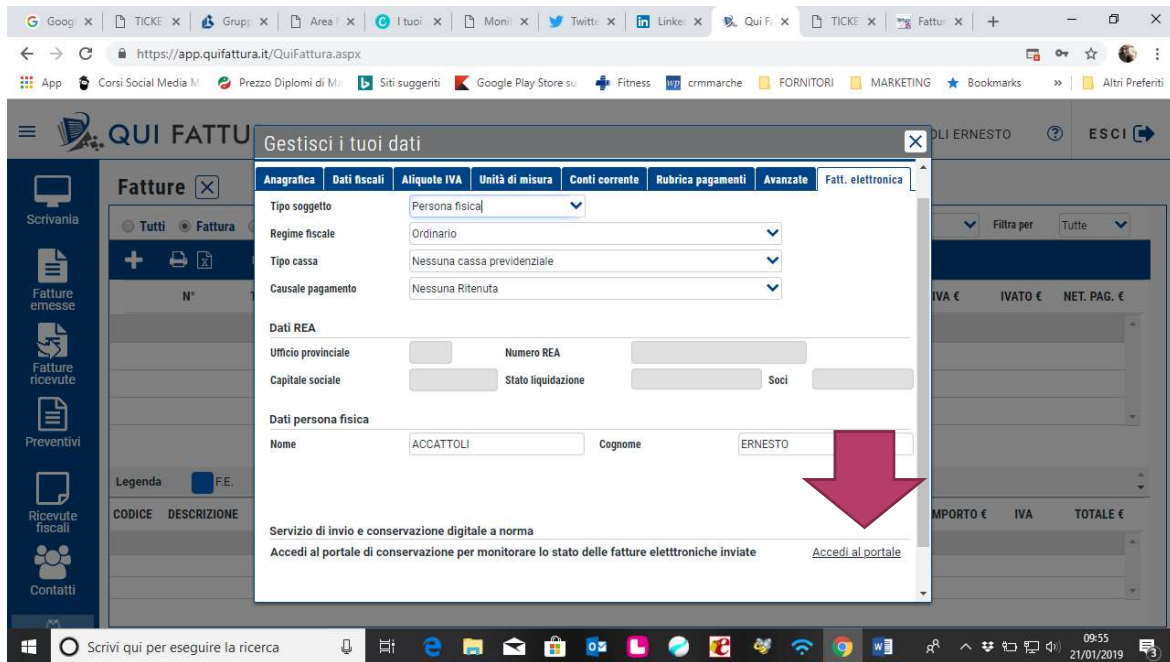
G Goog | TICKE | Grupp | Area | I tuoi | Moni | Twitte | Linke | Qui F | TICKE | Fattur | +

https://app.quifattura.it/QuiFattura.aspx

App | Corsi Social Media M | Prezzo Diplomi di Ma | Siti suggeriti | Google Play Store su | Fitness | crmmarche | FORNITORI | MARKETING | Bookmarks | » | Altri Preferiti

QUI FATTU

LI ERNESTO | ? | ESCI

Scrivania

Fatture emesse

Fatture ricevute

Preventivi

Ricevute fiscali

Contatti

Fatture

Tutti | Fattura

N°

Filtra per | Tutte

IVA € | IVATO € | NET. PAG. €

Legenda | F.E.

CODICE | DESCRIZIONE

IMPORTO € | IVA | TOTALE €

Gestisci i tuoi dati

Anagrafica | Dati fiscali | Aliquote IVA | Unità di misura | Conti corrente | Rubrica pagamenti | Avanzate | Fatt. elettronica

Tipo soggetto | Persona fisica

Regime fiscale | Ordinario

Tipo cassa | Nessuna cassa previdenziale

Causale pagamento | Nessuna Ritenuta

Dati REA

Ufficio provinciale | Numero REA

Capitale sociale | Stato liquidazione | Soci

Dati persona fisica

Nome | ACCATTOLI | Cognome | ERNESTO

Servizio di invio e conservazione digitale a norma

Accedi al portale di conservazione per monitorare lo stato delle fatture eletttroniche inviate | Accedi al portale

Scrivi qui per eseguire la ricerca

09:55
21/01/2019